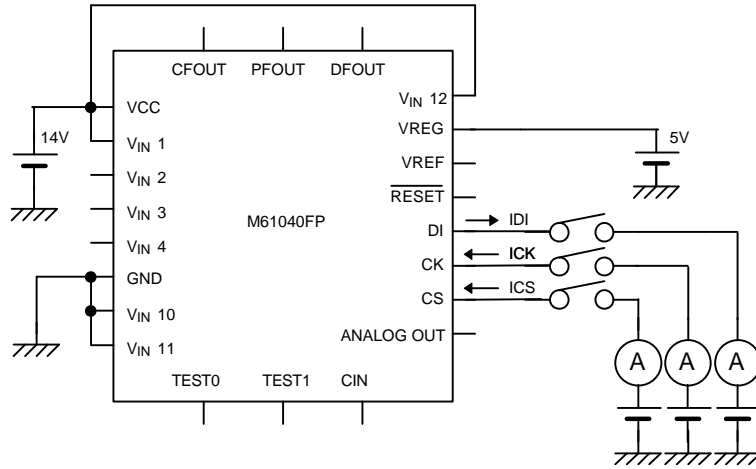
CFOUT PFOUT DFOUT

VCC
14V
$V_{IN}$ 1
$V_{IN}$ 2
$V_{IN}$ 3
$V_{IN}$ 4
GND
$V_{IN}$ 10
$V_{IN}$ 11

M61040FP

$V_{IN}$ 12
VREG
VREF
$\overline{RESET}$
DI
CK
CS
ANALOG OUT

5V
IDI
ICK
ICS

TEST0 TEST1 CIN

A A A